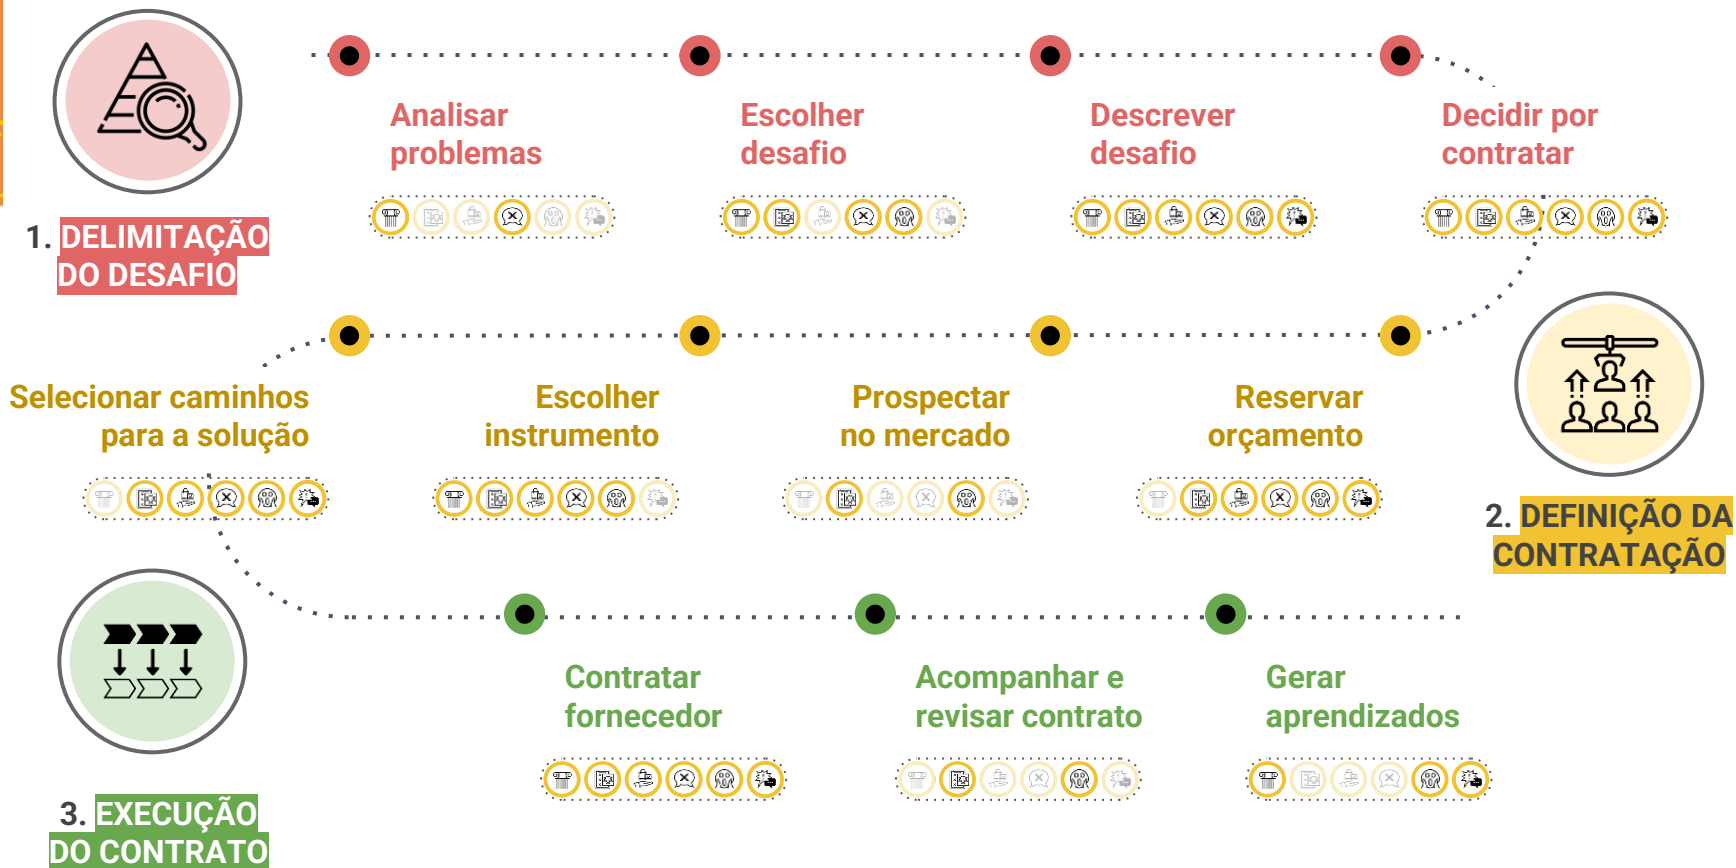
1. DELIMITAÇÃO DO DESAFIO

Analisar problemas

Escolher desafio

Descrever desafio

Decidir por contratar

2. DEFINIÇÃO DA CONTRATAÇÃO

Selecionar caminhos para a solução

Escolher instrumento

Prospectar no mercado

Reservar orçamento

3. EXECUÇÃO DO CONTRATO

Contratar fornecedor

Acompanhar e revisar contrato

Gerar aprendizados